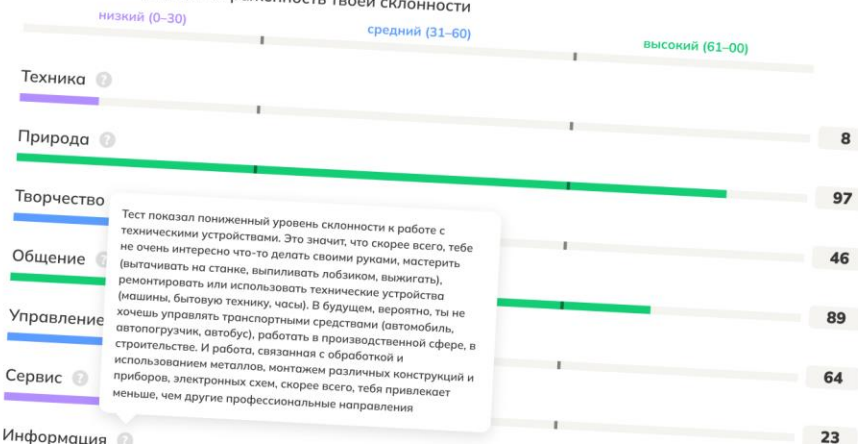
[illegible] выраженность твоей склонности

низкий (0–30)

средний (31–60)

высокий (61–00)

Техника

Природа

8

Творчество

97

Общение

46

Управление

89

Сервис

64

Информация

23

Тест показал пониженный уровень склонности к работе с техническими устройствами. Это значит, что скорее всего, тебе не очень интересно что-то делать своими руками, мастерить (вытачивать на станке, выпиливать лобзиком, выжигать), ремонтировать или использовать технические устройства (машины, бытовую технику, часы). В будущем, вероятно, ты не хочешь управлять транспортными средствами (автомобиль, автопогрузчик, автобус), работать в производственной сфере, в строительстве. И работа, связанная с обработкой и использованием металлов, монтажем различных конструкций и приборов, электронных схем, скорее всего, тебя привлекает меньше, чем другие профессиональные направления